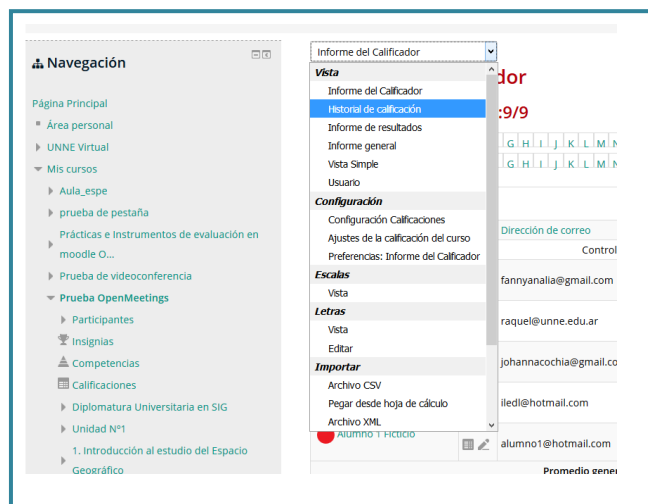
Navegación

Página Principal
Área personal
UNNE Virtual
Mis cursos
Aula_espe
prueba de pestaña
Prácticas e Instrumentos de evaluación en moodle O...
Prueba de videoconferencia
Prueba OpenMeetings
Participantes
Insignias
Competencias
Calificaciones
Diplomatura Universitaria en SIG
Unidad N°1
1. Introducción al estudio del Espacio Geográfico

Informe del Calificador
Vista
Informe del Calificador
Historial de calificación
Informe de resultados
Informe general
Vista Simple
Usuario
Configuración
Configuración Calificaciones
Ajustes de la calificación del curso
Preferencias: Informe del Calificador
Escalas
Vista
Letras
Vista
Editar
Importar
Archivo CSV
Pegar desde hoja de cálculo
Archivo XML

dor
:9/9
G H I J K L M N
G H I J K L M N
Dirección de correo
Control
fannyanalia@gmail.com
raquel@unne.edu.ar
johannacochia@gmail.co
iledl@hotmail.com
Alumno 1 Ficticio
alumno1@hotmail.com
Promedio gene